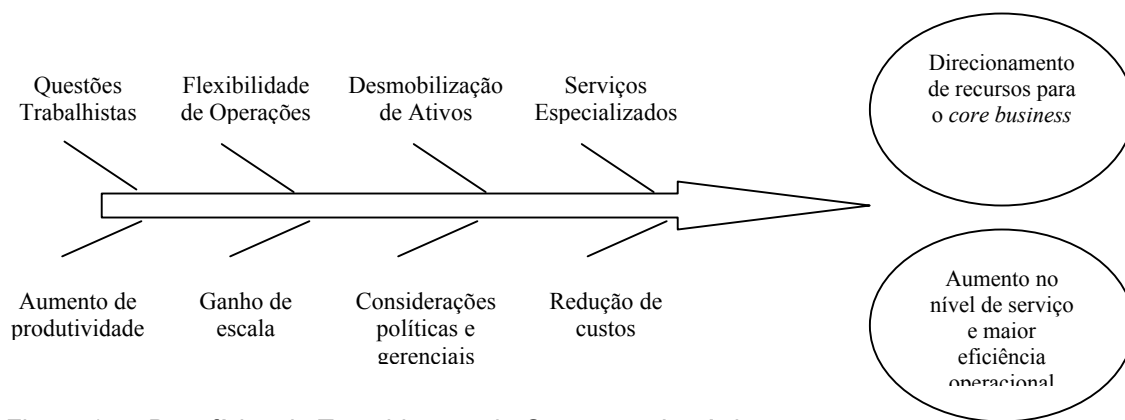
Questões Trabalhistas

Flexibilidade de Operações

Desmobilização de Ativos

Serviços Especializados

Direcionamento de recursos para o *core business*

Aumento de produtividade

Ganho de escala

Considerações políticas e gerenciais

Redução de custos

Aumento no nível de serviço e maior eficiência operacional

Figura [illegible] – Benefícios da Terceirização da Operação Logística